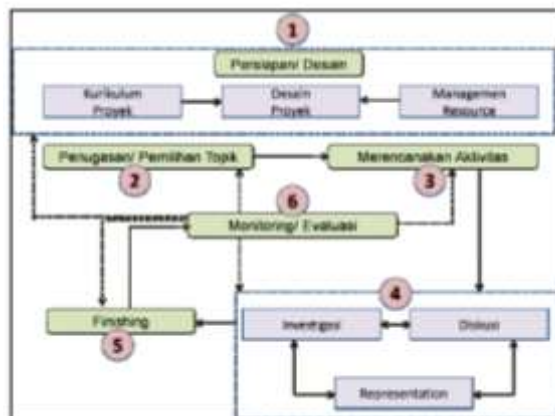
1

Persiapan/ Desain

Kurikulum Proyek

Desain Proyek

Management Resource

Penugasan/ Pemilihan Topik

2

Merencanakan Aktivitas

3

6

Monitoring/ Evaluasi

4

Finishing

5

Investigasi

Diskusi

Representation